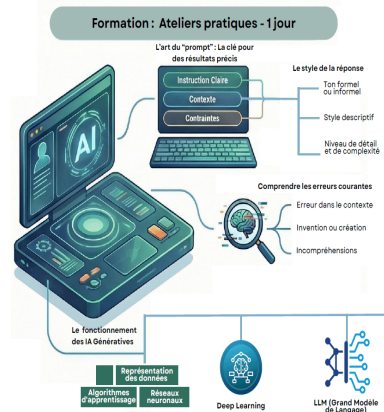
Formation : Ateliers pratiques - 1 jour

L'art du "prompt" : La clé pour des résultats précis

Instruction Claire

Contexte

Contraintes

Le style de la réponse

Ton formel ou informel

Style descriptif

Niveau de détail et de complexité

AI

Comprendre les erreurs courantes

Erreur dans le contexte

Invention ou création

Incompréhensions

Le fonctionnement des IA Génératives

Représentation des données

Algorithmes d'apprentissage

Réseaux neuronaux

Deep Learning

LLM (Grand Modèle de Langage)